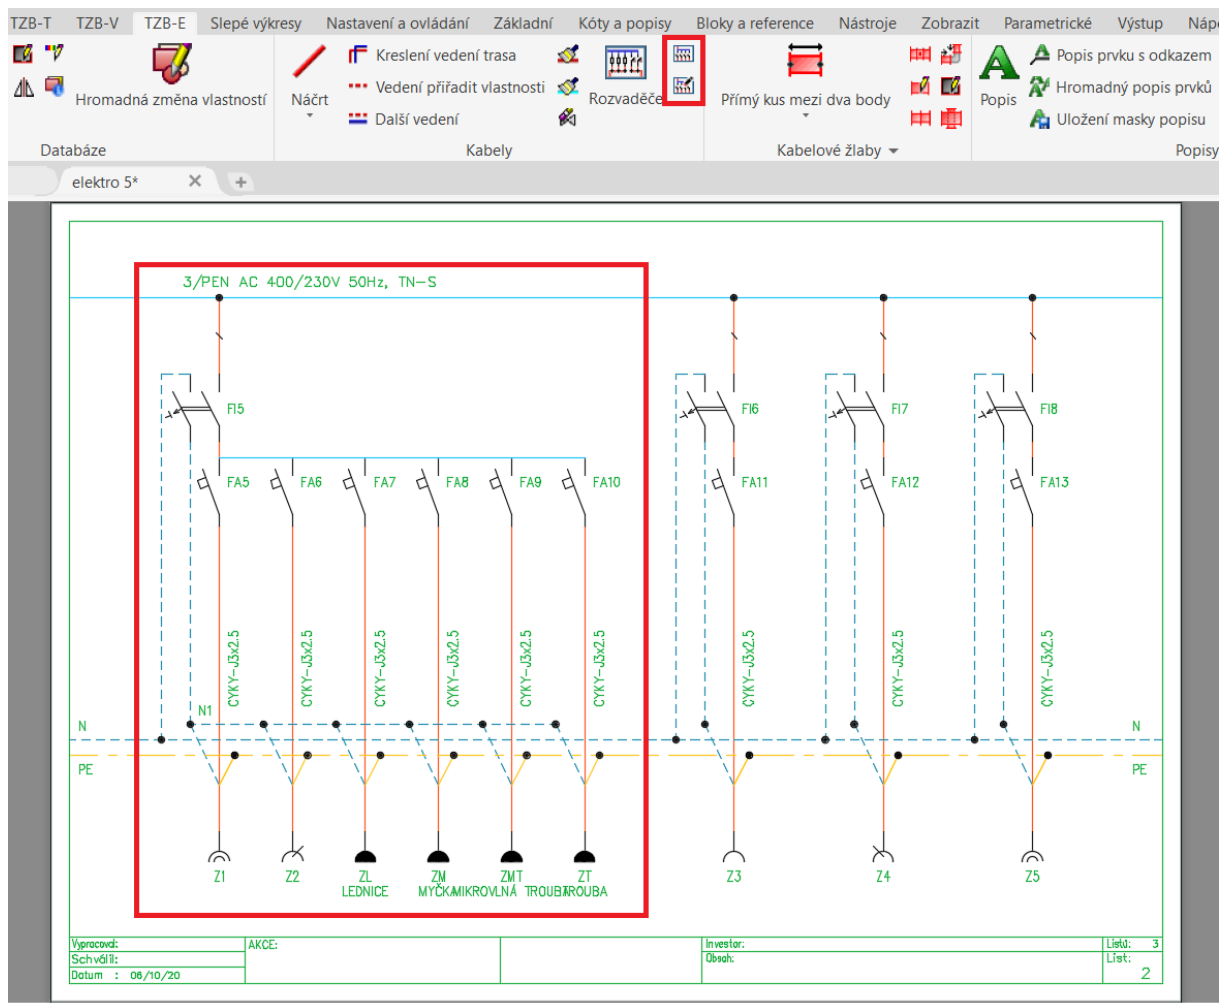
TZB-T TZB-V TZB-E Slepé výkresy Nastavení a ovládání Základní Kóty a popisy Bloky a reference Nástroje Zobrazit Parametrické Výstup Náp

Hromadná změna vlastností
Databáze

Náčrt
Kreslení vedení trasa
Vedení přiřadit vlastnosti
Další vedení
Rozvaděče
Kabely

Přímý kus mezi dva body
Kabelové žlaby

Popis
Popis prvku s odkazem
Hromadný popis prvků
Uložení masky popisu
Popisy

elektro 5*

3/PEN AC 400/230V 50Hz, TN-S

FI5 FI6 FI7 FI8

FA5 FA6 FA7 FA8 FA9 FA10 FA11 FA12 FA13

CYKY-J3x2.5 CYKY-J3x2.5 CYKY-J3x2.5 CYKY-J3x2.5 CYKY-J3x2.5 CYKY-J3x2.5 CYKY-J3x2.5 CYKY-J3x2.5 CYKY-J3x2.5

N1
N N
PE PE

Z1 Z2 ZL LEDNICE ZM MYČKA ZMT MIKROVLNÁ TROUBA ZT TROUBA Z3 Z4 Z5

| Vypracoval: | AKCE: | Investor: | List: 3 |
|---|---|---|---|
| Schválil: | | Obsah: | List: |
| Datum : 06/10/20 | | | 2 |